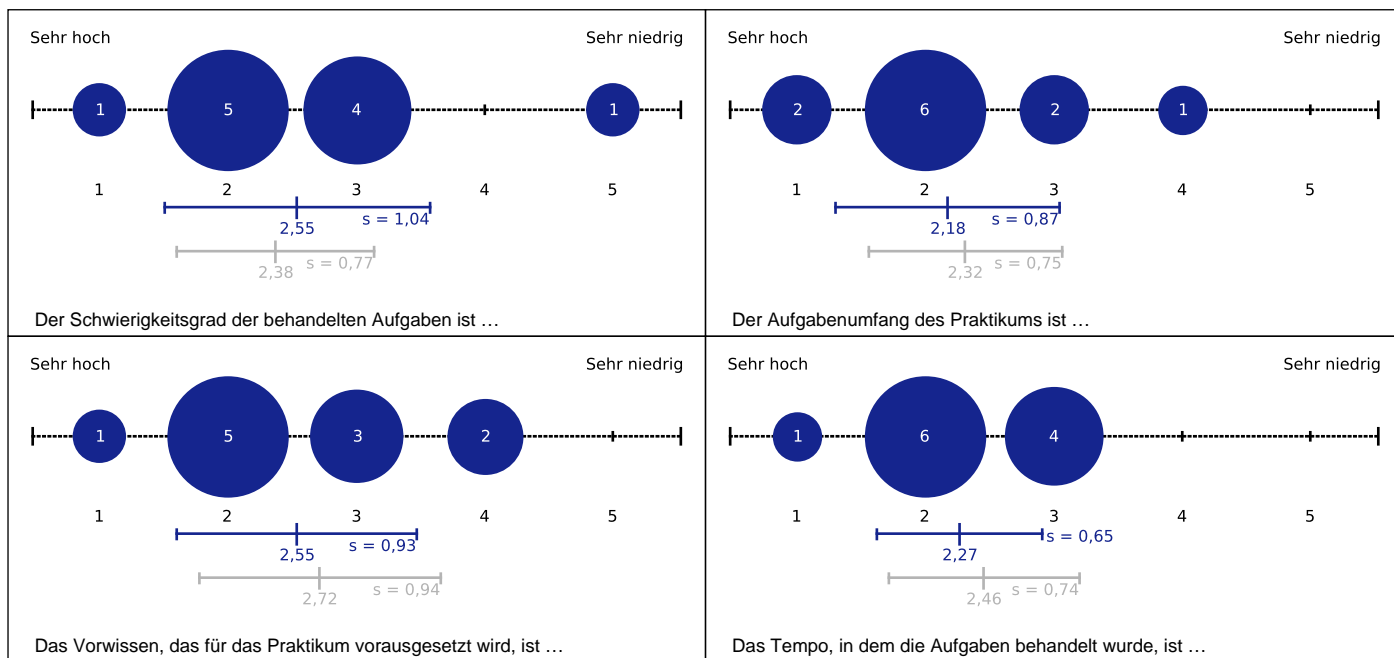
Sehr hoch

Sehr niedrig

1 5 4 1

1 2 3 4 5

2,55 s = 1,04

2,38 s = 0,77

Der Schwierigkeitsgrad der behandelten Aufgaben ist …

Sehr hoch

Sehr niedrig

2 6 2 1

1 2 3 4 5

2,18 s = 0,87

2,32 s = 0,75

Der Aufgabenumfang des Praktikums ist …

Sehr hoch

Sehr niedrig

1 5 3 2

1 2 3 4 5

2,55 s = 0,93

2,72 s = 0,94

Das Vorwissen, das für das Praktikum vorausgesetzt wird, ist …

Sehr hoch

Sehr niedrig

1 6 4

1 2 3 4 5

2,27 s = 0,65

2,46 s = 0,74

Das Tempo, in dem die Aufgaben behandelt wurde, ist …